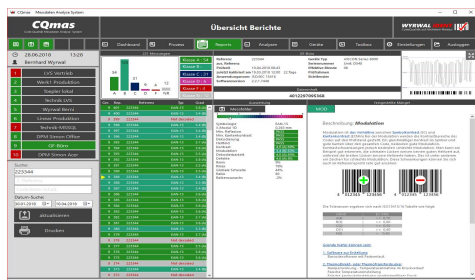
CQmas - Wywal Analyse System

CQmas

Übersicht Berichte

WYRWAL

Dashboard
Process
Reports
Analysen
Geräte
Toolbox
Einstellungen
Abmelden

28.06.2018
13:28
Bernhard Wyrwal

1 LVS Vertrieb
2 Werk1 Produktion
3 Teppler total
4 Technik LVS
5 Wyrwal Berns
6 Lineare Produktion
7 Technik-MOSQL
8 DPM-Simon Office
9 SP-Böhm
10 DPM-Simon Age

Suche
223344

Datum-Suche
30.01.2018
30.04.2018

aktualisieren

Drucken

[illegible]

Klasse A - 5A
Klasse B - 4
Klasse C - 3
Klasse D - 2
Klasse F - 0

34
21
4
1

Beschreibung: Modulation

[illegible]

4012345 123456